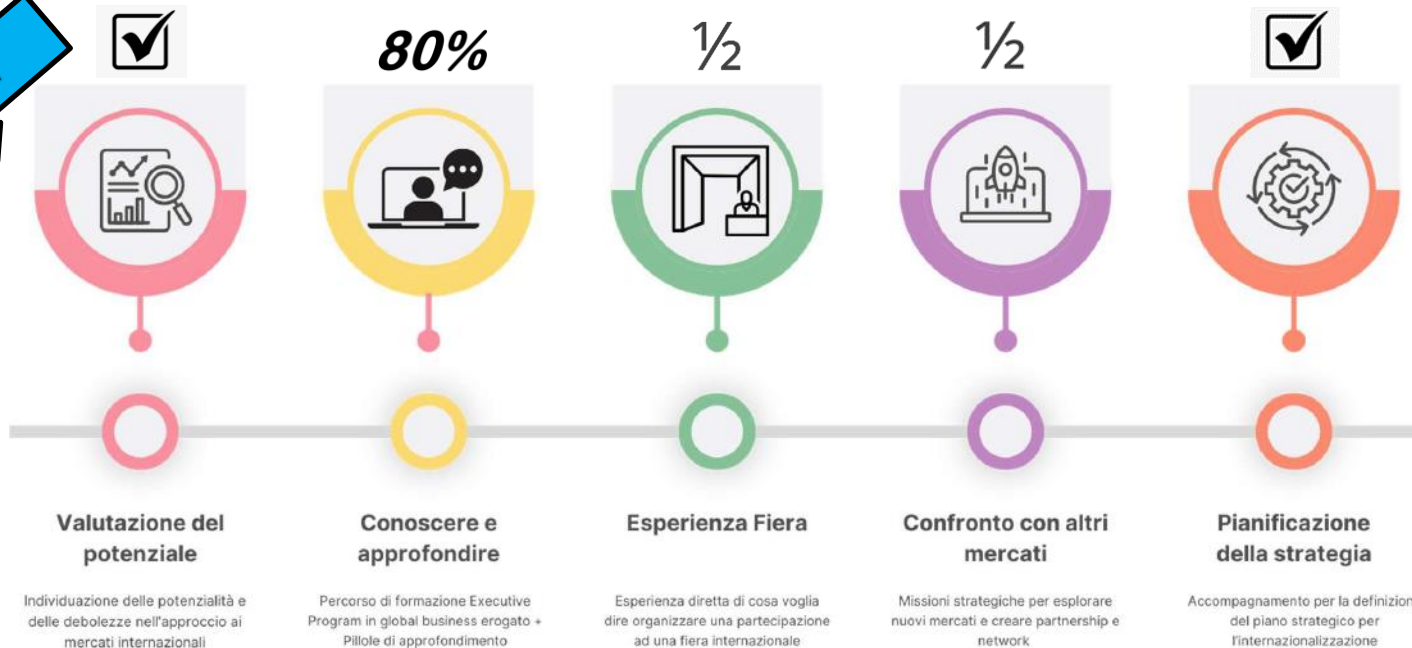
☑

80%

½

½

☑

Valutazione del potenziale

Individuazione delle potenzialità e delle debolezze nell'approccio ai mercati internazionali

Conoscere e approfondire

Percorso di formazione Executive Program in global business erogato + Pillole di approfondimento

Esperienza Fiera

Esperienza diretta di cosa voglia dire organizzare una partecipazione ad una fiera internazionale

Confronto con altri mercati

Missioni strategiche per esplorare nuovi mercati e creare partnership e network

Pianificazione della strategia

Accompagnamento per la definizion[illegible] del piano strategico per l'internazionalizzazione